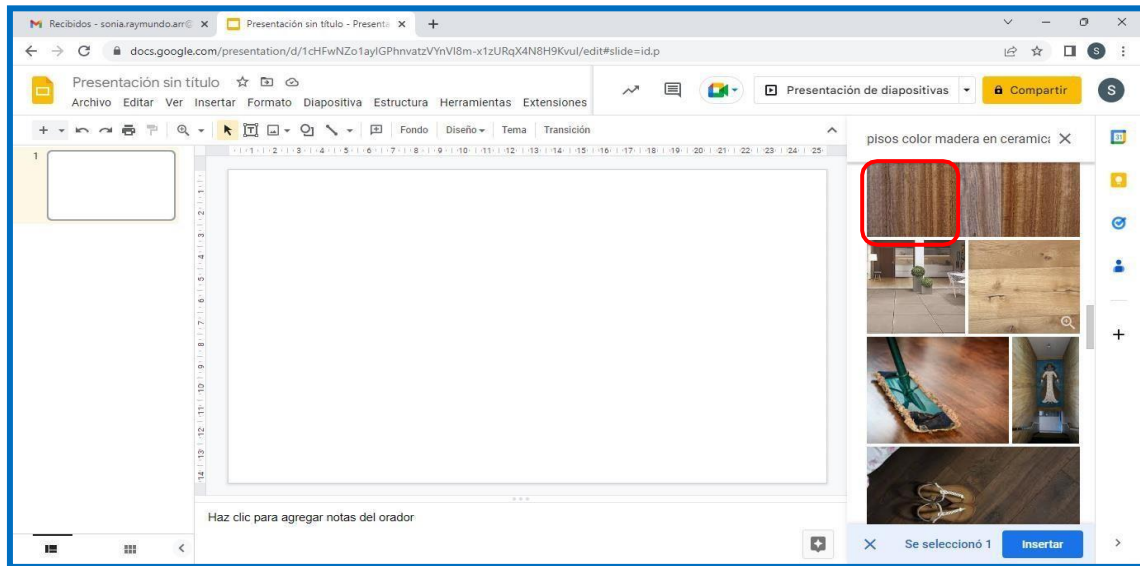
Recibidos - sonia.raymundo.arr@ ×
Presentación sin título - Presenta ×
+

docs.google.com/presentation/d/1cHFwNZo1ayIGPhnvatzVYnVI8m-x1zURqX4N8H9Kvul/edit#slide=id.p

Presentación sin título
Archivo Editar Ver Insertar Formato Diapositiva Estructura Herramientas Extensiones

Presentación de diapositivas
Compartir
S

Fondo Diseño Tema Transición

pisos color madera en ceramica ×

1

Haz clic para agregar notas del orador

Se seleccionó 1
Insertar